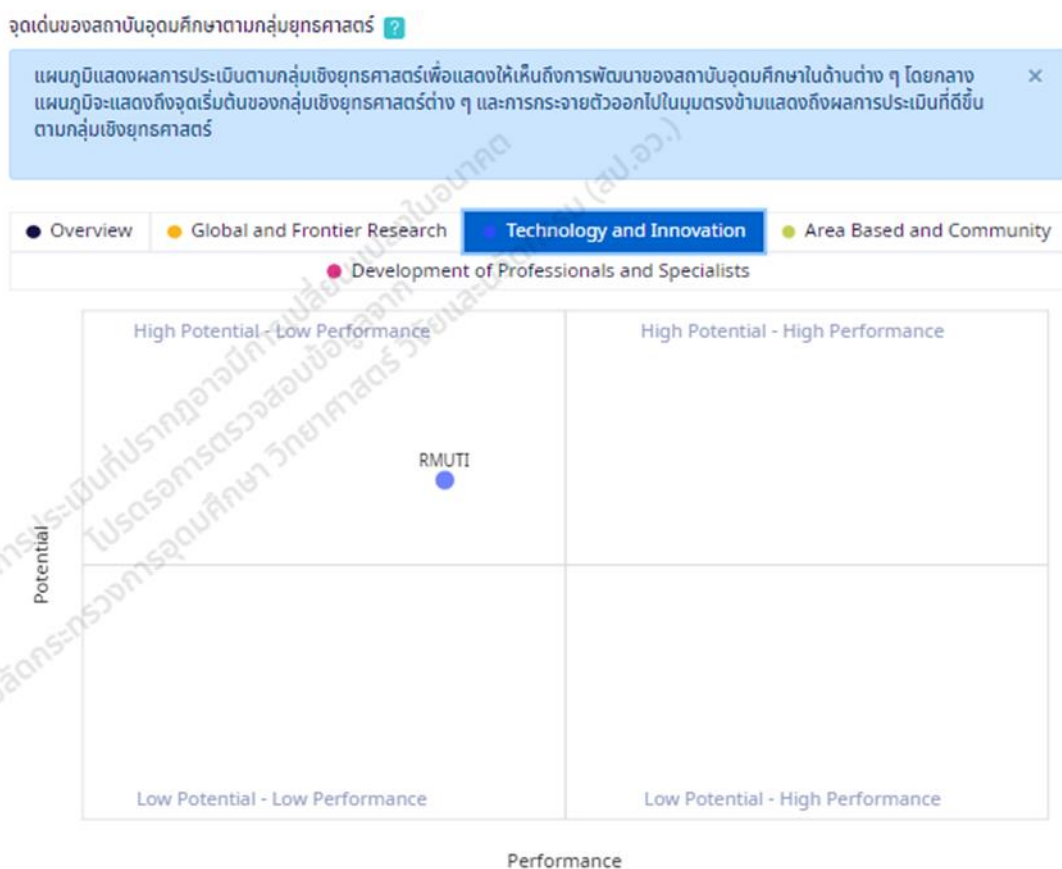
จุดเด่นของสถาบันอุดมศึกษาตามกลุ่มยุทธศาสตร์ ?

แผนภูมิแสดงผลการประเมินตามกลุ่มเชิงยุทธศาสตร์เพื่อแสดงให้เห็นถึงการพัฒนาของสถาบันอุดมศึกษาในด้านต่าง ๆ โดยกลางแผนภูมิจะแสดงถึงจุดเริ่มต้นของกลุ่มเชิงยุทธศาสตร์ต่าง ๆ และการกระจายตัวออกไปในมุมตรงข้ามแสดงถึงผลการประเมินที่ดีขึ้นตามกลุ่มเชิงยุทธศาสตร์ ×

Overview Global and Frontier Research Technology and Innovation Area Based and Community Development of Professionals and Specialists

High Potential - Low Performance
High Potential - High Performance
RMUTI
Potential
Low Potential - Low Performance
Low Potential - High Performance
Performance

ผลการประเมินที่ปรากฏอาจมีการเปลี่ยนแปลงในอนาคต โปรดรอการตรวจสอบข้อมูลจาก สำนักงานปลัดกระทรวงการอุดมศึกษา วิทยาศาสตร์ วิจัยและนวัตกรรม (สป.อว.)